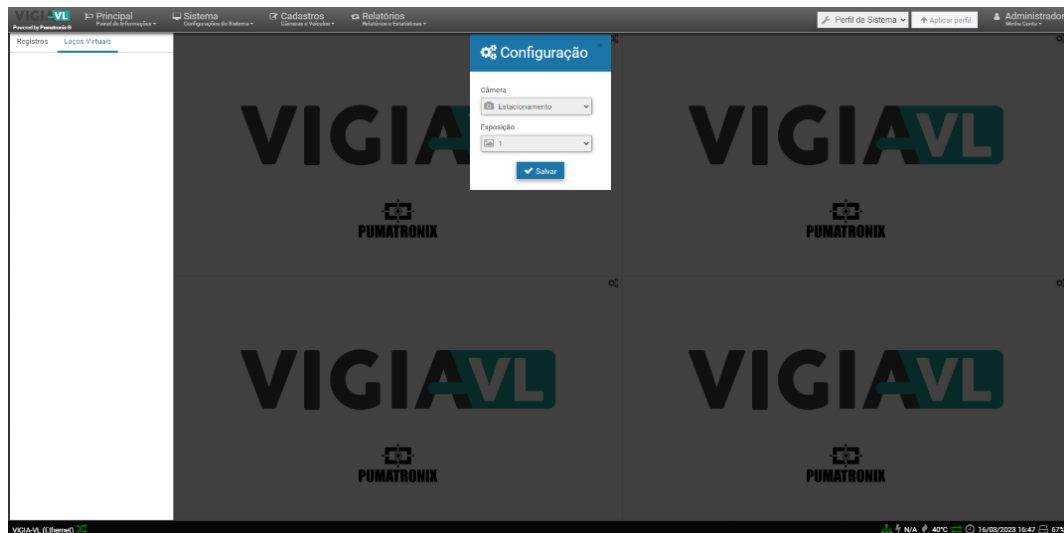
VIGIA-VL
Powered by Pumatronix®

Principal
Painel de Informações

Sistema
Configurações do Sistema

Cadastros
Câmeras e Veículos

Relatórios
Relatórios e Estatísticas

Perfil de Sistema

Aplicar perfil

Administrador
Minha Conta

Registros

Laços Virtuais

Configuração

×

Câmera

Estacionamento

Exposição

1

Salvar

VIGIA VL

PUMATRONIX

VIGIA VL

PUMATRONIX

VIGIA VL

PUMATRONIX

VIGIA VL

PUMATRONIX

VIGIA-VL (Ethernet)

N/A

40ºC

16/03/2023 16:47

67%